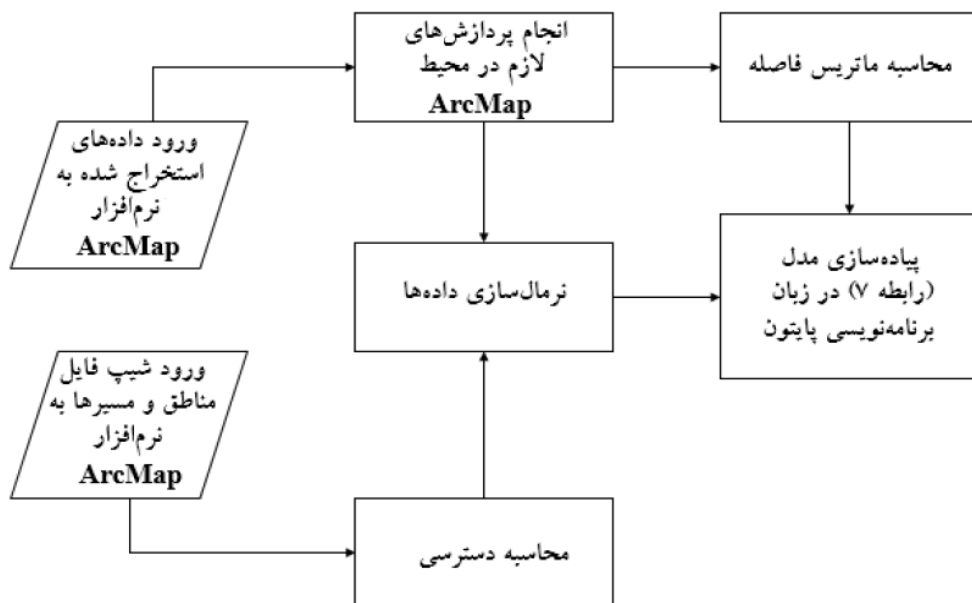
ورود داده‌های استخراج شده به نرم‌افزار ArcMap

انجام پردازش‌های لازم در محیط ArcMap

محاسبه ماتریس فاصله

نرمال‌سازی داده‌ها

پیاده‌سازی مدل (رابطه ۷) در زبان برنامه‌نویسی پایتون

ورود شیپ فایل مناطق و مسیرها به نرم‌افزار ArcMap

محاسبه دسترسی